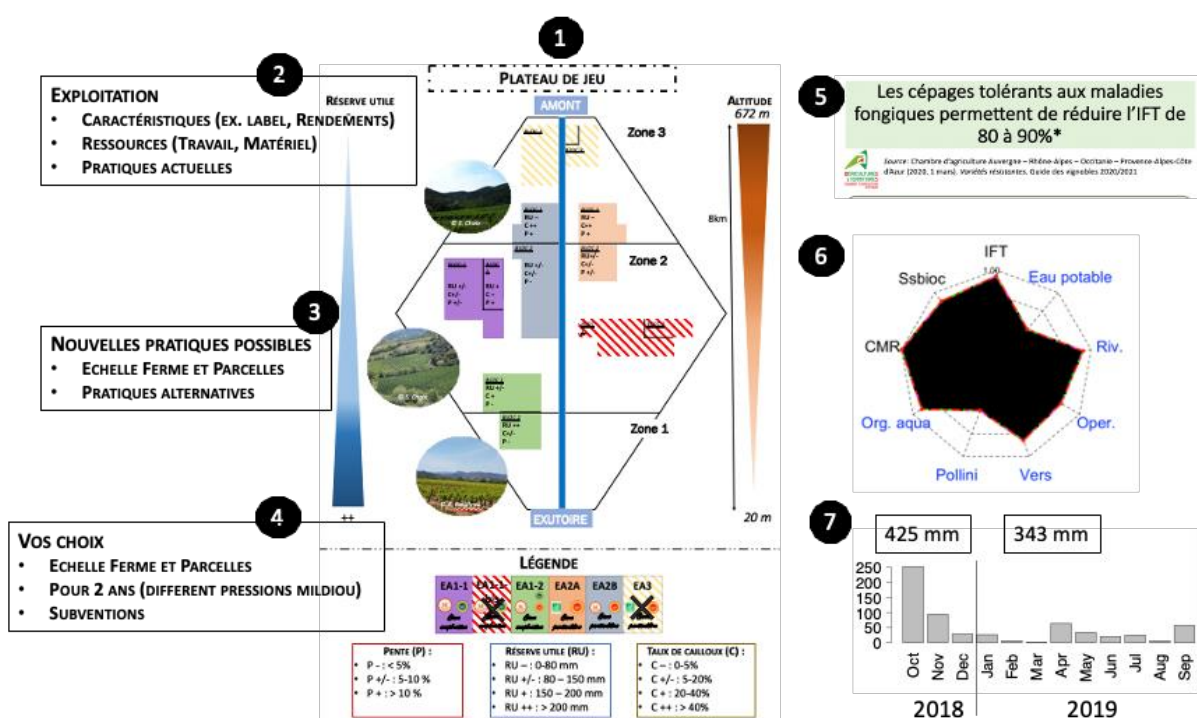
1

Plateau de jeu

2

Exploitation
• Caractéristiques (ex. label, Rendements)
• Ressources (Travail, Matériel)
• Pratiques actuelles

Réserve utile

AMONT

Altitude 672 m

Zone 3

Zone 2

Zone 1

8km

RU –
C ++
P +

RU +/-
C+/-
P +/-

RU +
C -
P -

RU +/-
C +
P -

RU ++
C+/-
P -

3

Nouvelles pratiques possibles
• Echelle Ferme et Parcelles
• Pratiques alternatives

4

Vos choix
• Echelle Ferme et Parcelles
• Pour 2 ans (different pressions mildiou)
• Subventions

++

EXUTOIRE

20 m

Légende

EA1-1 EA1-2 EA2A EA2B EA3

Pente (P) :
• P - : < 5%
• P +/- : 5-10 %
• P + : > 10 %

Réserve utile (RU) :
• RU – : 0-80 mm
• RU +/- : 80 – 150 mm
• RU + : 150 – 200 mm
• RU ++ : > 200 mm

Taux de cailloux (C) :
• C – : 0-5%
• C +/- : 5-20%
• C + : 20-40%
• C ++ : > 40%

5

Les cépages tolérants aux maladies fongiques permettent de réduire l'IFT de 80 à 90%*

Source: Chambre d'agriculture Auvergne – Rhône-Alpes – Occitanie – Provence-Alpes-Côte d'Azur (2020, 1 mars). Variétés résistantes. Guide des vignobles 2020/2021

6

IFT
1.00
Eau potable
Riv.
Oper.
Vers
Pollini
Org. aqua
CMR
Ssbioc

7

425 mm
343 mm

250
200
150
100
50
0

Oct Nov Dec Jan Feb Mar Apr May Jun Jul Aug Sep

2018
2019